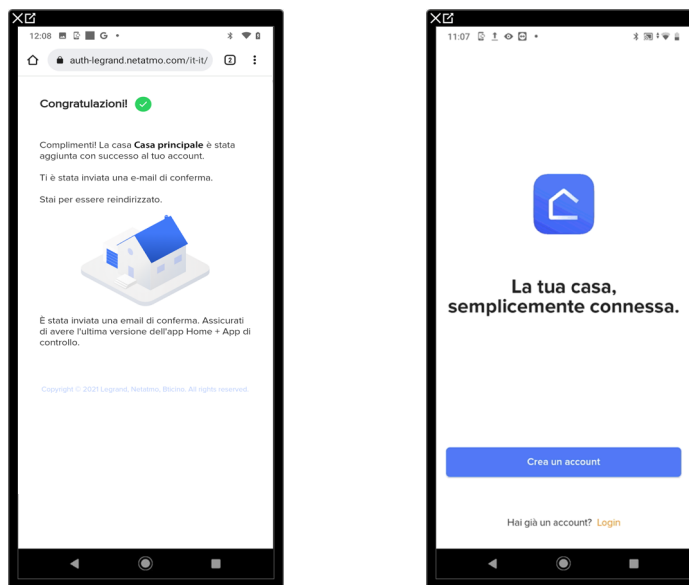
12:08

auth-legrand.netatmo.com/it-it/

2

Congratulazioni!

Complimenti! La casa **Casa principale** è stata aggiunta con successo al tuo account.

Ti è stata inviata una e-mail di conferma.

Stai per essere reindirizzato.

È stata inviata una email di conferma. Assicurati di avere l'ultima versione dell'app Home + App di controllo.

Copyright © 2021 Legrand, Netatmo, Bticino. All rights reserved

11:07

La tua casa, semplicemente connessa.

Crea un account

Hai già un account? Login